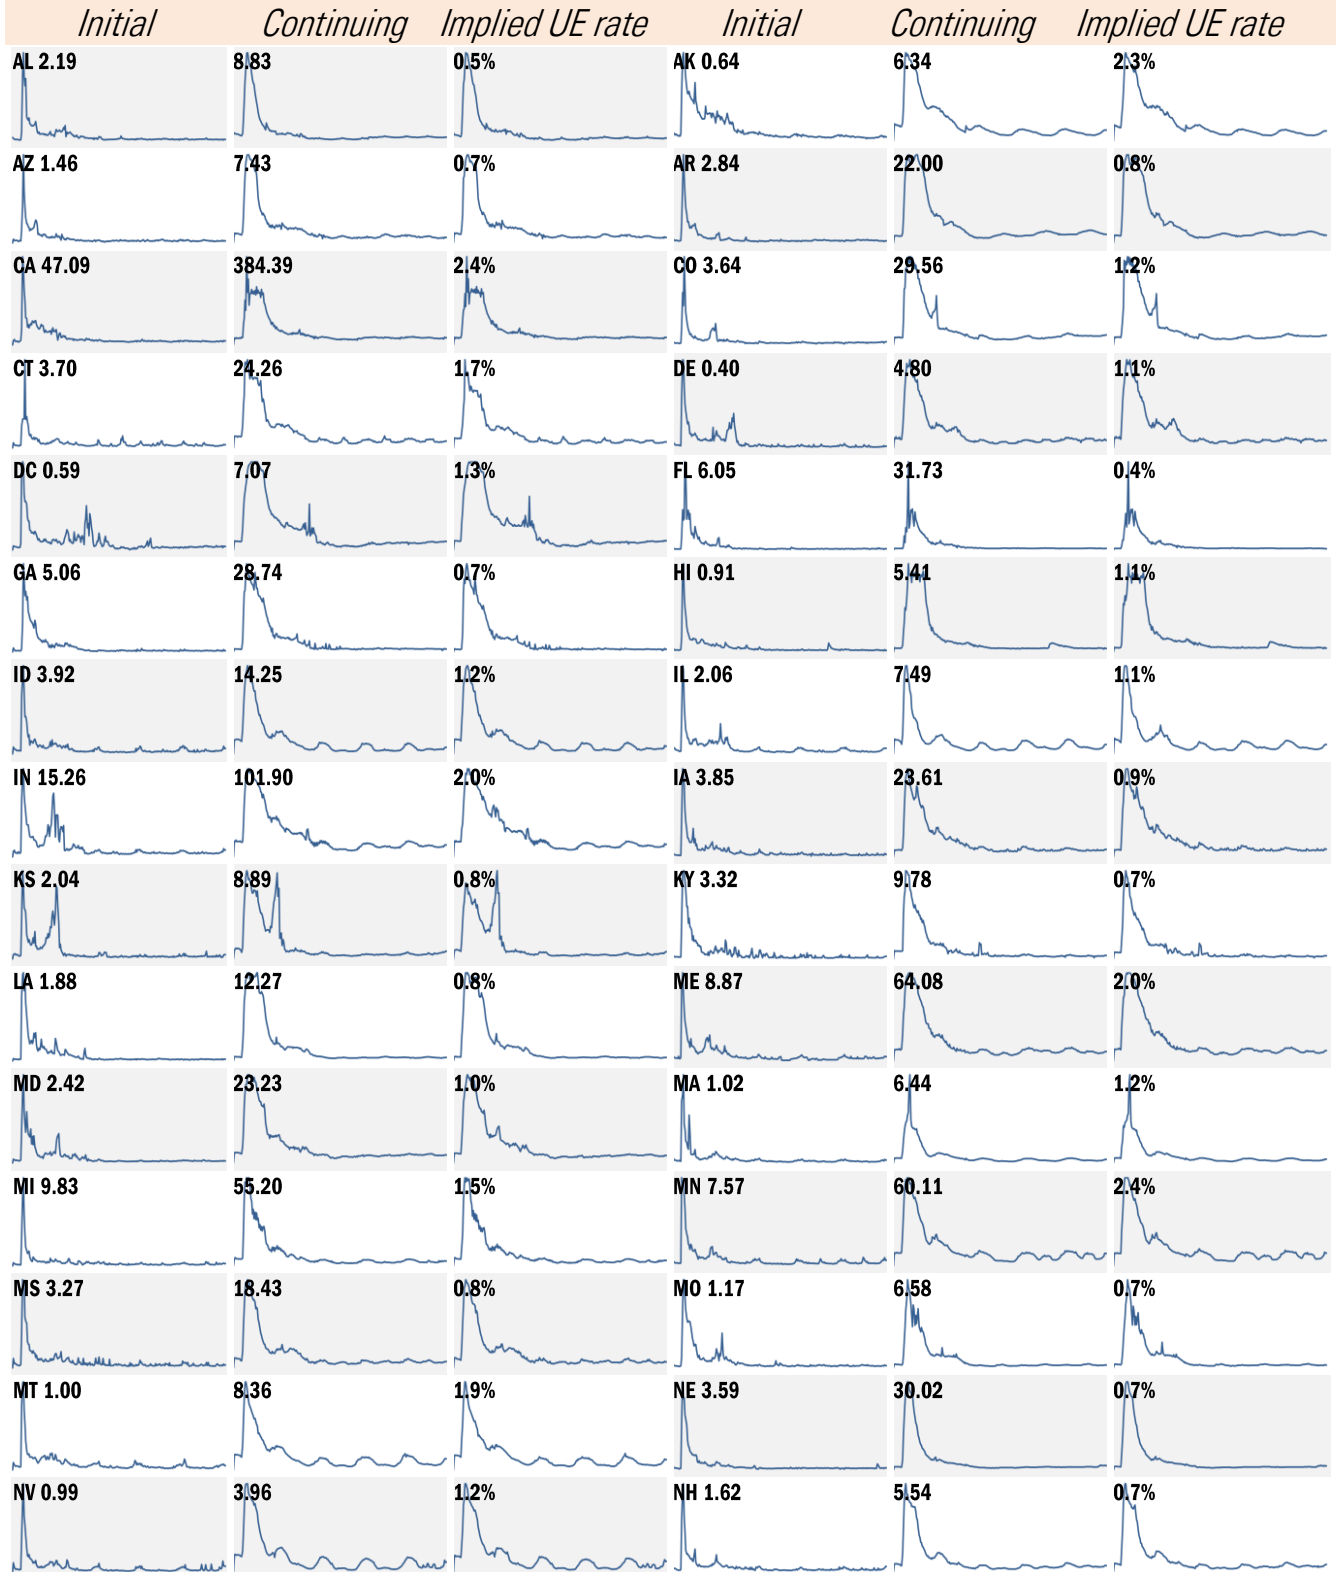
| Initial | Continuing | Implied UE rate | Initial | Continuing | Implied UE rate |
|---|---|---|---|---|---|
| AL 2.19 | 8.83 | 0.5% | AK 0.64 | 6.34 | 2.3% |
| AZ 1.46 | 7.43 | 0.7% | AR 2.84 | 22.00 | 0.8% |
| CA 47.09 | 384.39 | 2.4% | CO 3.64 | 29.56 | 1.2% |
| CT 3.70 | 24.26 | 1.7% | DE 0.40 | 4.80 | 1.1% |
| DC 0.59 | 7.07 | 1.3% | FL 6.05 | 31.73 | 0.4% |
| GA 5.06 | 28.74 | 0.7% | HI 0.91 | 5.41 | 1.1% |
| ID 3.92 | 14.25 | 1.2% | IL 2.06 | 7.49 | 1.1% |
| IN 15.26 | 101.90 | 2.0% | IA 3.85 | 23.61 | 0.9% |
| KS 2.04 | 8.89 | 0.8% | KY 3.32 | 9.78 | 0.7% |
| LA 1.88 | 12.27 | 0.8% | ME 8.87 | 64.08 | 2.0% |
| MD 2.42 | 23.23 | 1.0% | MA 1.02 | 6.44 | 1.2% |
| MI 9.83 | 55.20 | 1.5% | MN 7.57 | 60.11 | 2.4% |
| MS 3.27 | 18.43 | 0.8% | MO 1.17 | 6.58 | 0.7% |
| MT 1.00 | 8.36 | 1.9% | NE 3.59 | 30.02 | 0.7% |
| NV 0.99 | 3.96 | 1.2% | NH 1.62 | 5.54 | 0.7% |